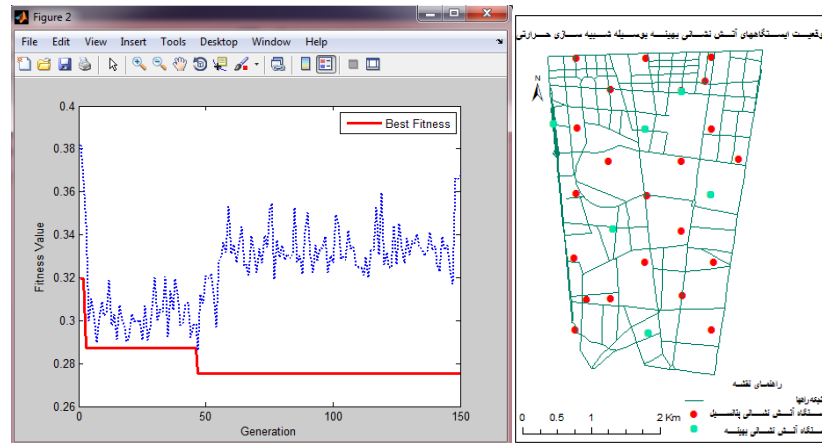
Figure 2

File Edit View Insert Tools Desktop Window Help

Best Fitness

0.4
0.38
0.36
0.34
0.32
0.3
0.28
0.26

Fitness Value

0
50
100
150

Generation

موقعیت ایستگاههای آتش نشانی بهینه بوسیله شبیه سازی حرارتی

N

راهنمای نقشه

شبکه راهها

ایستگاه آتش نشانی بالفعل

ایستگاه آتش نشانی بهینه

0 0.5 1 2 Km